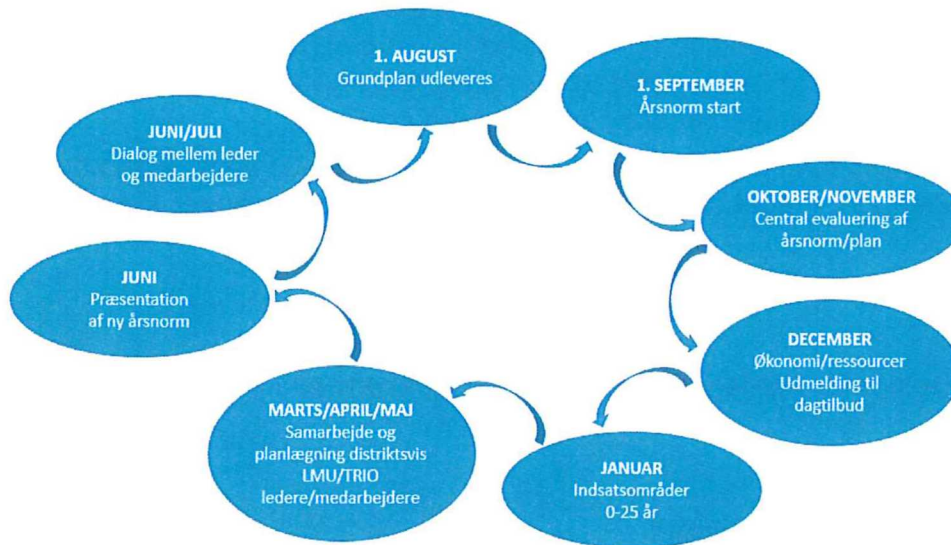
1. AUGUST
Grundplan udleveres

1. SEPTEMBER
Årsnorm start

OKTOBER/NOVEMBER
Central evaluering af årsnorm/plan

DECEMBER
Økonomi/ressourcer
Udmelding til dagtilbud

JANUAR
Indsatsområder
0-25 år

MARTS/APRIL/MAJ
Samarbejde og planlægning distriktsvis
LMU/TRIO
ledere/medarbejdere

JUNI
Præsentation af ny årsnorm

JUNI/JULI
Dialog mellem leder og medarbejdere